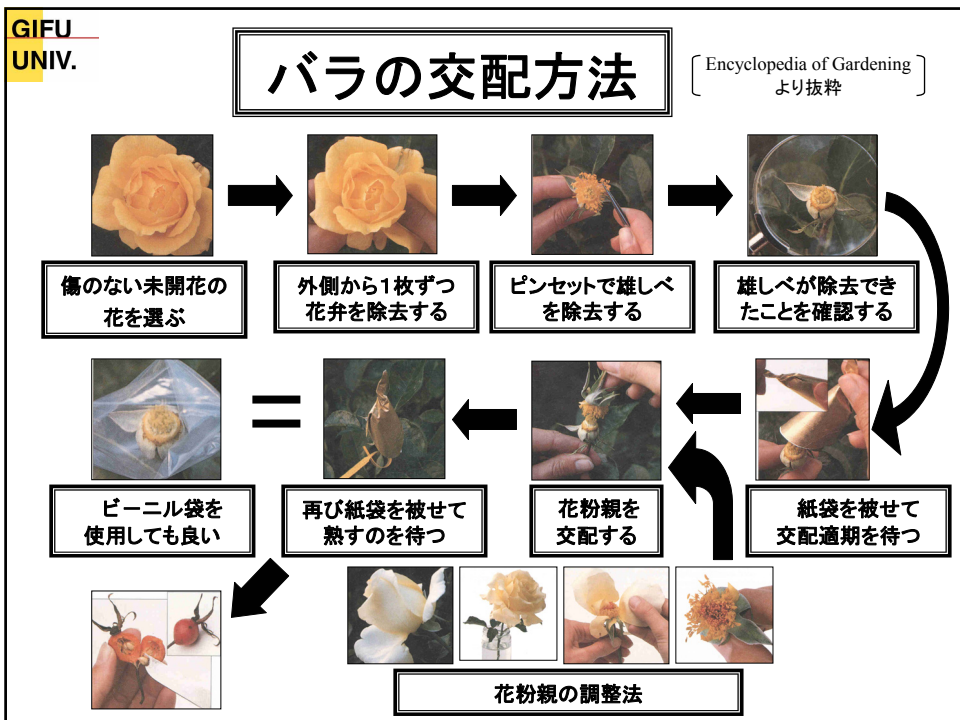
GIFU UNIV.

バラの交配方法

Encyclopedia of Gardening より抜粋

傷のない未開花の花を選ぶ

外側から1枚ずつ花弁を除去する

ピンセットで雄しべを除去する

雄しべが除去できたことを確認する

紙袋を被せて交配適期を待つ

花粉親を交配する

再び紙袋を被せて熟すのを待つ

ビーニル袋を使用しても良い

花粉親の調整法